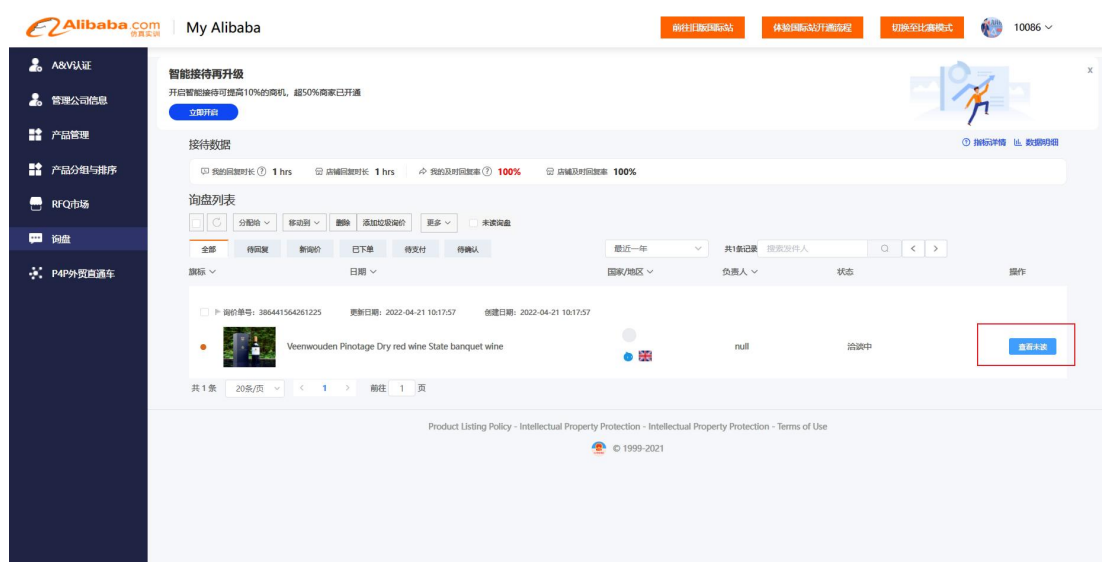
Alibaba.com 仿真实训 | My Alibaba

前往E国际站 体验国际站开通流程 切换至比赛模式 10086

A&V认证
管理公司信息
产品管理
产品分组与排序
RFQ市场
询盘
P4P外贸直通车

智能接待再升级
开启智能接待可提高10%的商机，超50%商家已开通
立即开启

x

接待数据

指标详情 数据明细

我的回复时长 1 hrs 店铺回复时长 1 hrs 我的及时回复率 100% 店铺及时回复率 100%

询盘列表

分配给 移动到 删除 添加垃圾询价 更多 未读询盘

全部 待回复 新询价 已下单 待支付 待确认

最近一年 共1条记录 搜索发件人

旗标 日期 国家/地区 负责人 状态 操作

询价单号：386441564261225 更新日期：2022-04-21 10:17:57 创建日期：2022-04-21 10:17:57

Veenwouden Pinotage Dry red wine State banquet wine null 洽谈中 查看详情

共 1 条 20条/页 1 前往 1 页

Product Listing Policy - Intellectual Property Protection - Intellectual Property Protection - Terms of Use

© 1999-2021